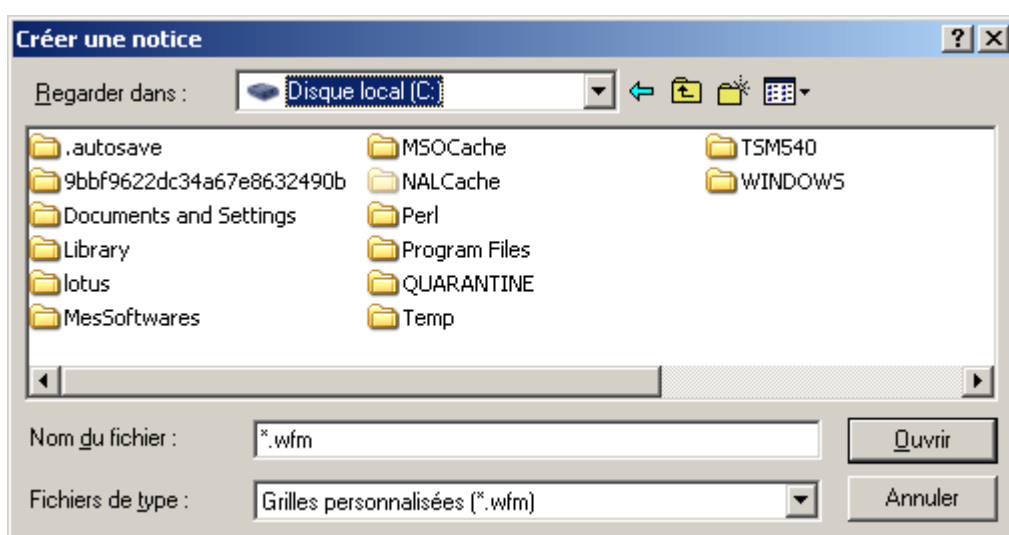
Créer une notice

?

Regarder dans : Disque local (C:)

.autosave
9bbf9622dc34a67e8632490b
Documents and Settings
Library
lotus
MesSoftwares

MSOCache
NALCache
Perl
Program Files
QUARANTINE
Temp

TSM540
WINDOWS

Nom du fichier : *.wfm

Ouvrir

Fichiers de type : Grilles personnalisées (*.wfm)

Annuler